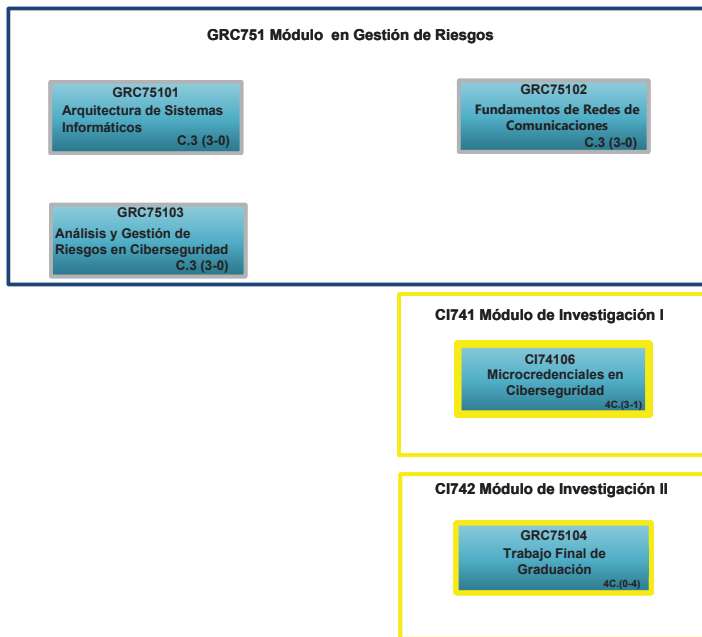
GRC751 Módulo en Gestión de Riesgos

GRC75101
Arquitectura de Sistemas Informáticos
C.3 (3-0)

GRC75102
Fundamentos de Redes de Comunicaciones
C.3 (3-0)

GRC75103
Análisis y Gestión de Riesgos en Ciberseguridad
C.3 (3-0)

CI741 Módulo de Investigación I

CI74106
Microcredenciales en Ciberseguridad
4C.(3-1)

CI742 Módulo de Investigación II

GRC75104
Trabajo Final de Graduación
4C.(0-4)